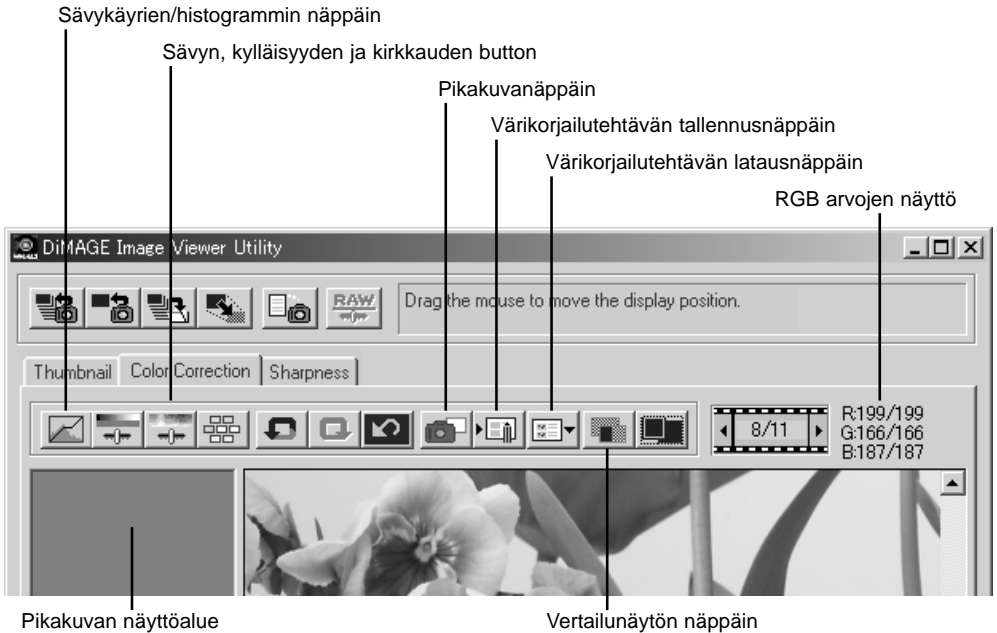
Sävykäyrien/histogrammin näppäin

Sävyn, kylläisyyden ja kirkkauden button

Pikakuvanäppäin

Värikorjailutehtävän tallennusnäppäin

Värikorjailutehtävän latausnäppäin

RGB arvojen näyttö

DiMAGE Image Viewer Utility

RAW

Drag the mouse to move the display position.

Thumbnail | Color Correction | Sharpness

8/11

R:199/199
G:166/166
B:187/187

Pikakuvan näyttöalue

Vertailunäytön näppäin